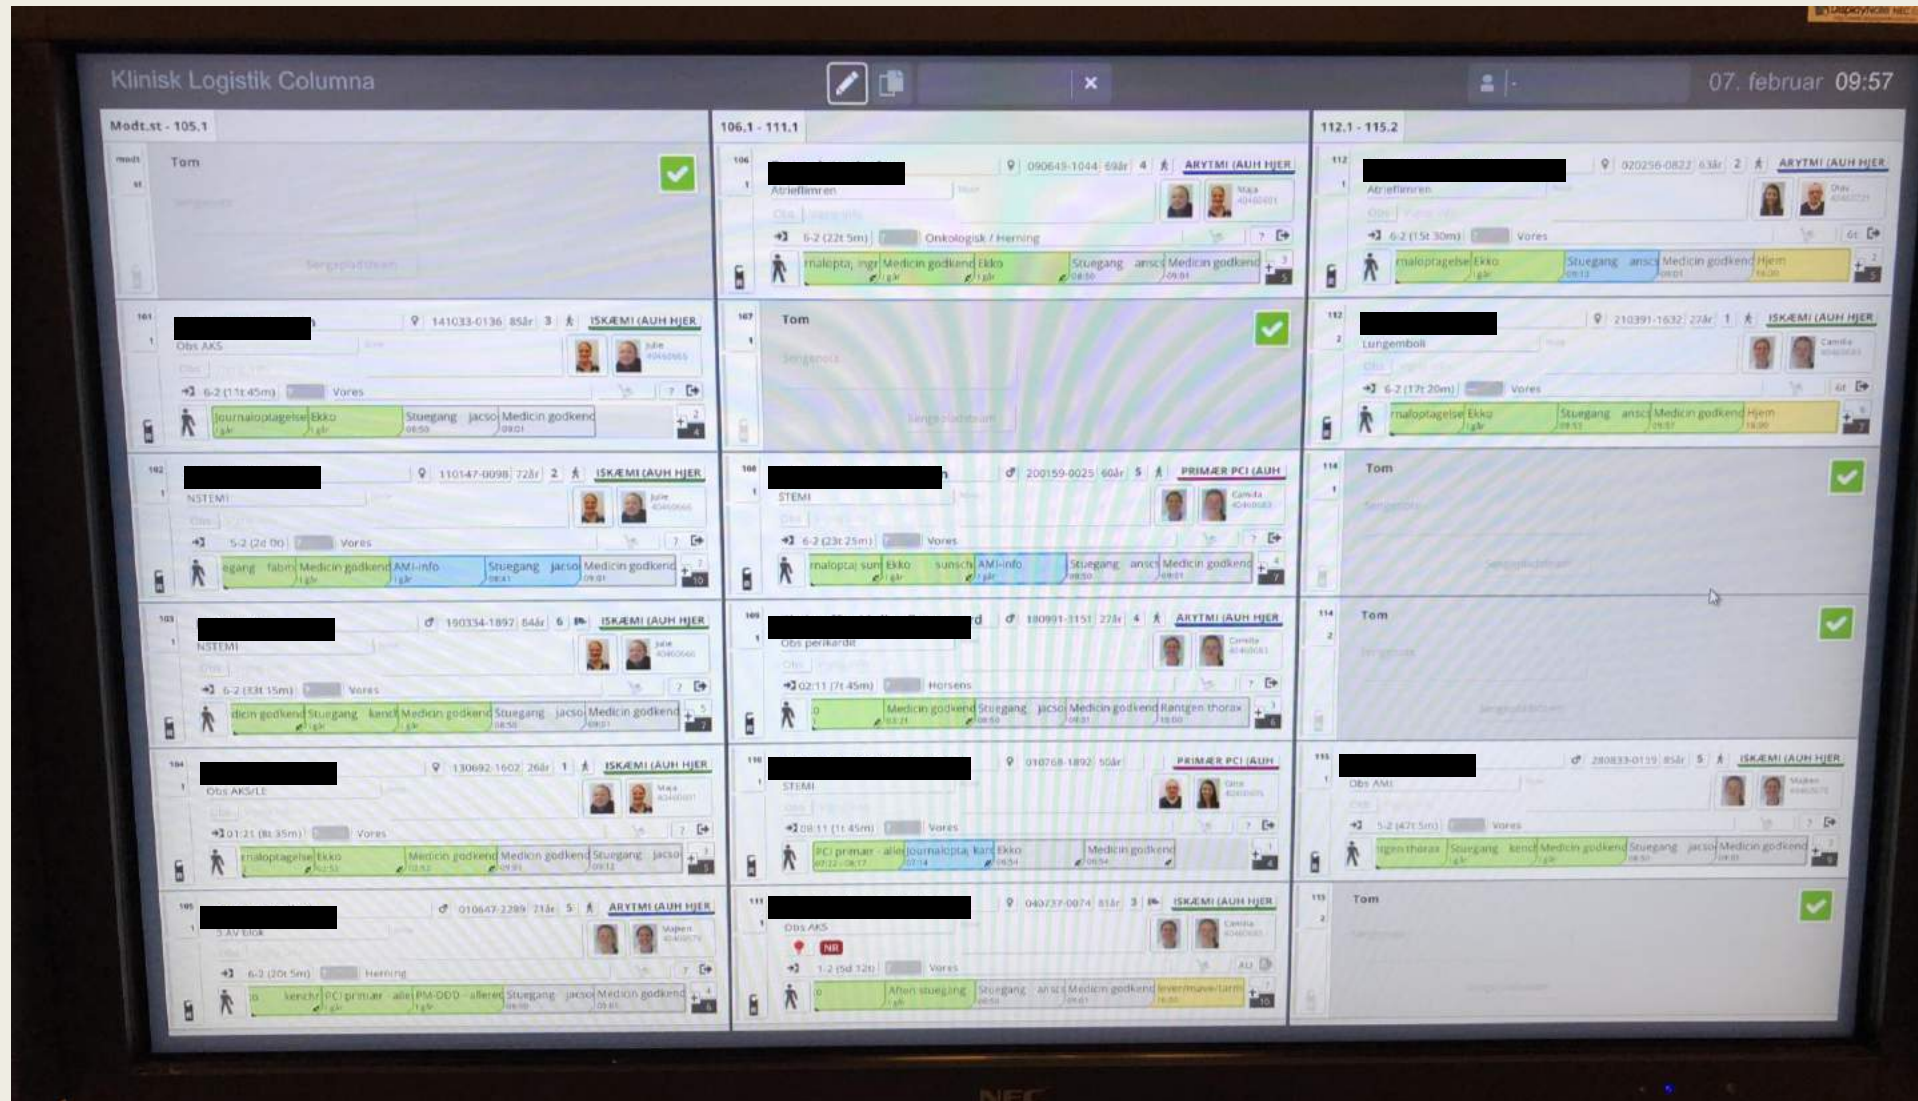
Klinisk Logistik Columna

07. februar 09:57

Modt.st - 105.1

Tom

101
141033-0136 85år 3 ISKÆMI (AUH HJER
Obs AKS
6-2 (11t 45m) Vores
Journaloptagelse Ekko Stuegang jacso Medicin godkend

102
110147-0098 72år 2 ISKÆMI (AUH HJER
NSTEMI
5-2 (2d 0t) Vores
egang fabm Medicin godkend AMI-info Stuegang jacso Medicin godkend

103
190334-1897 84år 6 ISKÆMI (AUH HJER
NSTEMI
6-2 (33t 15m) Vores
dicin godkend Stuegang kend Medicin godkend Stuegang jacso Medicin godkend

104
130692-1602 26år 1 ISKÆMI (AUH HJER
Obs AKS/LE
01:21 (8t 35m) Vores
rnaloptagelse Ekko Medicin godkend Medicin godkend Stuegang jacso

105
010647-2299 71år 5 ARYTMI (AUH HJER
6-2 (20t 5m) Herning
o kendt PCI primær - alle PM-DDD - allered Stuegang jacso Medicin godkend

106.1 - 111.1

106
090649-1044 69år 4 ARYTMI (AUH HJER
Atrieflimren
Maja
6-2 (22t 5m) Onkologisk / Herning
rnaloptag ingr Medicin godkend Ekko Stuegang ansc Medicin godkend

107
Tom

108
200159-0025 60år 5 PRIMÆR PCI (AUH
STEMI
Camilla
6-2 (23t 25m) Vores
rnaloptag sun Ekko sunsch AMI-info Stuegang ansc Medicin godkend

109
180991-3151 27år 4 ARYTMI (AUH HJER
Obs perikardit
02:11 (7t 45m) Horsens
o Medicin godkend Stuegang jacso Medicin godkend Røntgen thorax

110
010768-1892 50år PRIMÆR PCI (AUH
STEMI
08:11 (1t 45m) Vores
PCI primær - alle Journaloptag kan Ekko Medicin godkend

111
040737-0074 81år 3 ISKÆMI (AUH HJER
Obs AKS
NR
1-2 (5d 12t) Vores
o Aften stuegang Stuegang ansc Medicin godkend lever/mave/tarm

112.1 - 115.2

112
020256-0822 63år 2 ARYTMI (AUH HJER
Atrieflimren
6-2 (15t 30m) Vores
rnaloptagelse Ekko Stuegang ansc Medicin godkend Hjem

112
210391-1632 27år 1 ISKÆMI (AUH HJER
Lungeemboli
Camilla
6-2 (17t 20m) Vores
rnaloptagelse Ekko Stuegang ansc Medicin godkend Hjem

114
Tom

114
Tom

115
280833-0139 85år 5 ISKÆMI (AUH HJER
Obs AMI
5-2 (47t 5m) Vores
tgen thorax Stuegang kend Medicin godkend Stuegang jacso Medicin godkend

115
Tom